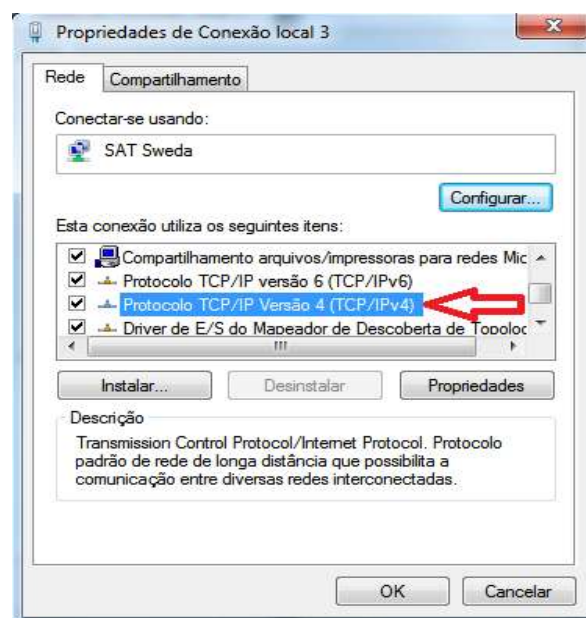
Propriedades de Conexão local 3

Rede | Compartilhamento

Conectar-se usando:

SAT Sweda

Configurar...

Esta conexão utiliza os seguintes itens:

Compartilhamento arquivos/impressoras para redes Mic
Protocolo TCP/IP versão 6 (TCP/IPv6)
Protocolo TCP/IP Versão 4 (TCP/IPv4)
Driver de E/S do Mapeador de Descoberta de Topoloc

Instalar... | Desinstalar | Propriedades

Descrição

Transmission Control Protocol/Internet Protocol. Protocolo padrão de rede de longa distância que possibilita a comunicação entre diversas redes interconectadas.

OK | Cancelar